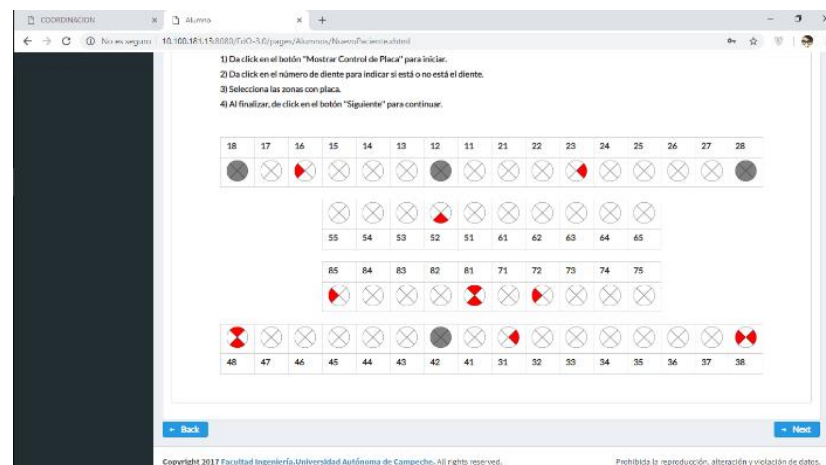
COORDINACION × Alumno × +

← → C ⓘ No es seguro | 10.100.181.13:8080/TriO-3.0/pages/Alumnos/NuevoPaciente.xhtml

1) Da click en el botón "Mostrar Control de Placa" para iniciar.
2) Da click en el número de diente para indicar si está o no está el diente.
3) Selecciona las zonas con placa.
4) Al finalizar, de click en el botón "Siguiente" para continuar.

| 18 | 17 | 16 | 15 | 14 | 13 | 12 | 11 | 21 | 22 | 23 | 24 | 25 | 26 | 27 | 28 |
|---|---|---|---|---|---|---|---|---|---|---|---|---|---|---|---|

| 55 | 54 | 53 | 52 | 51 | 61 | 62 | 63 | 64 | 65 |
|---|---|---|---|---|---|---|---|---|---|

| 85 | 84 | 83 | 82 | 81 | 71 | 72 | 73 | 74 | 75 |
|---|---|---|---|---|---|---|---|---|---|

| 48 | 47 | 46 | 45 | 44 | 43 | 42 | 41 | 31 | 32 | 33 | 34 | 35 | 36 | 37 | 38 |
|---|---|---|---|---|---|---|---|---|---|---|---|---|---|---|---|

← Back

→ Next

Copyright 2017 Facultad Ingeniería.Universidad Autónoma de Campeche. All rights reserved.

Prohibida la reproducción, alteración y violación de datos.